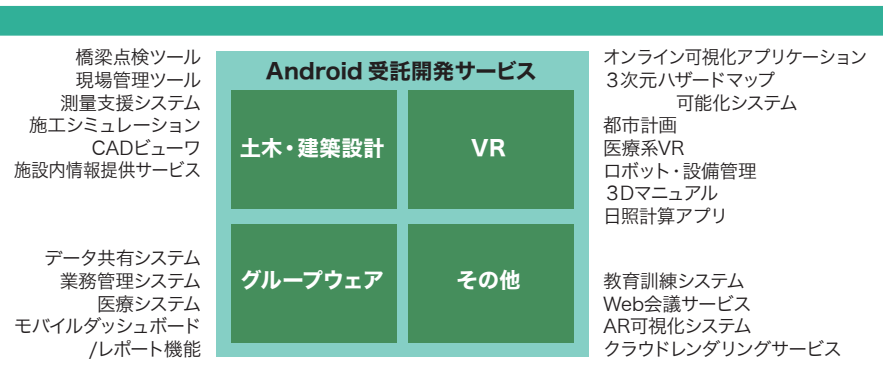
橋梁点検ツール
現場管理ツール
測量支援システム
施工シミュレーション
CADビューワ
施設内情報提供サービス

データ共有システム
業務管理システム
医療システム
モバイルダッシュボード
/レポート機能

Android 受託開発サービス

土木・建築設計

VR

グループウェア

その他

オンライン可視化アプリケーション
３次元ハザードマップ
可能化システム
都市計画
医療系VR
ロボット・設備管理
３Dマニュアル
日照計算アプリ

教育訓練システム
Web会議サービス
AR可視化システム
クラウドレンダリングサービス